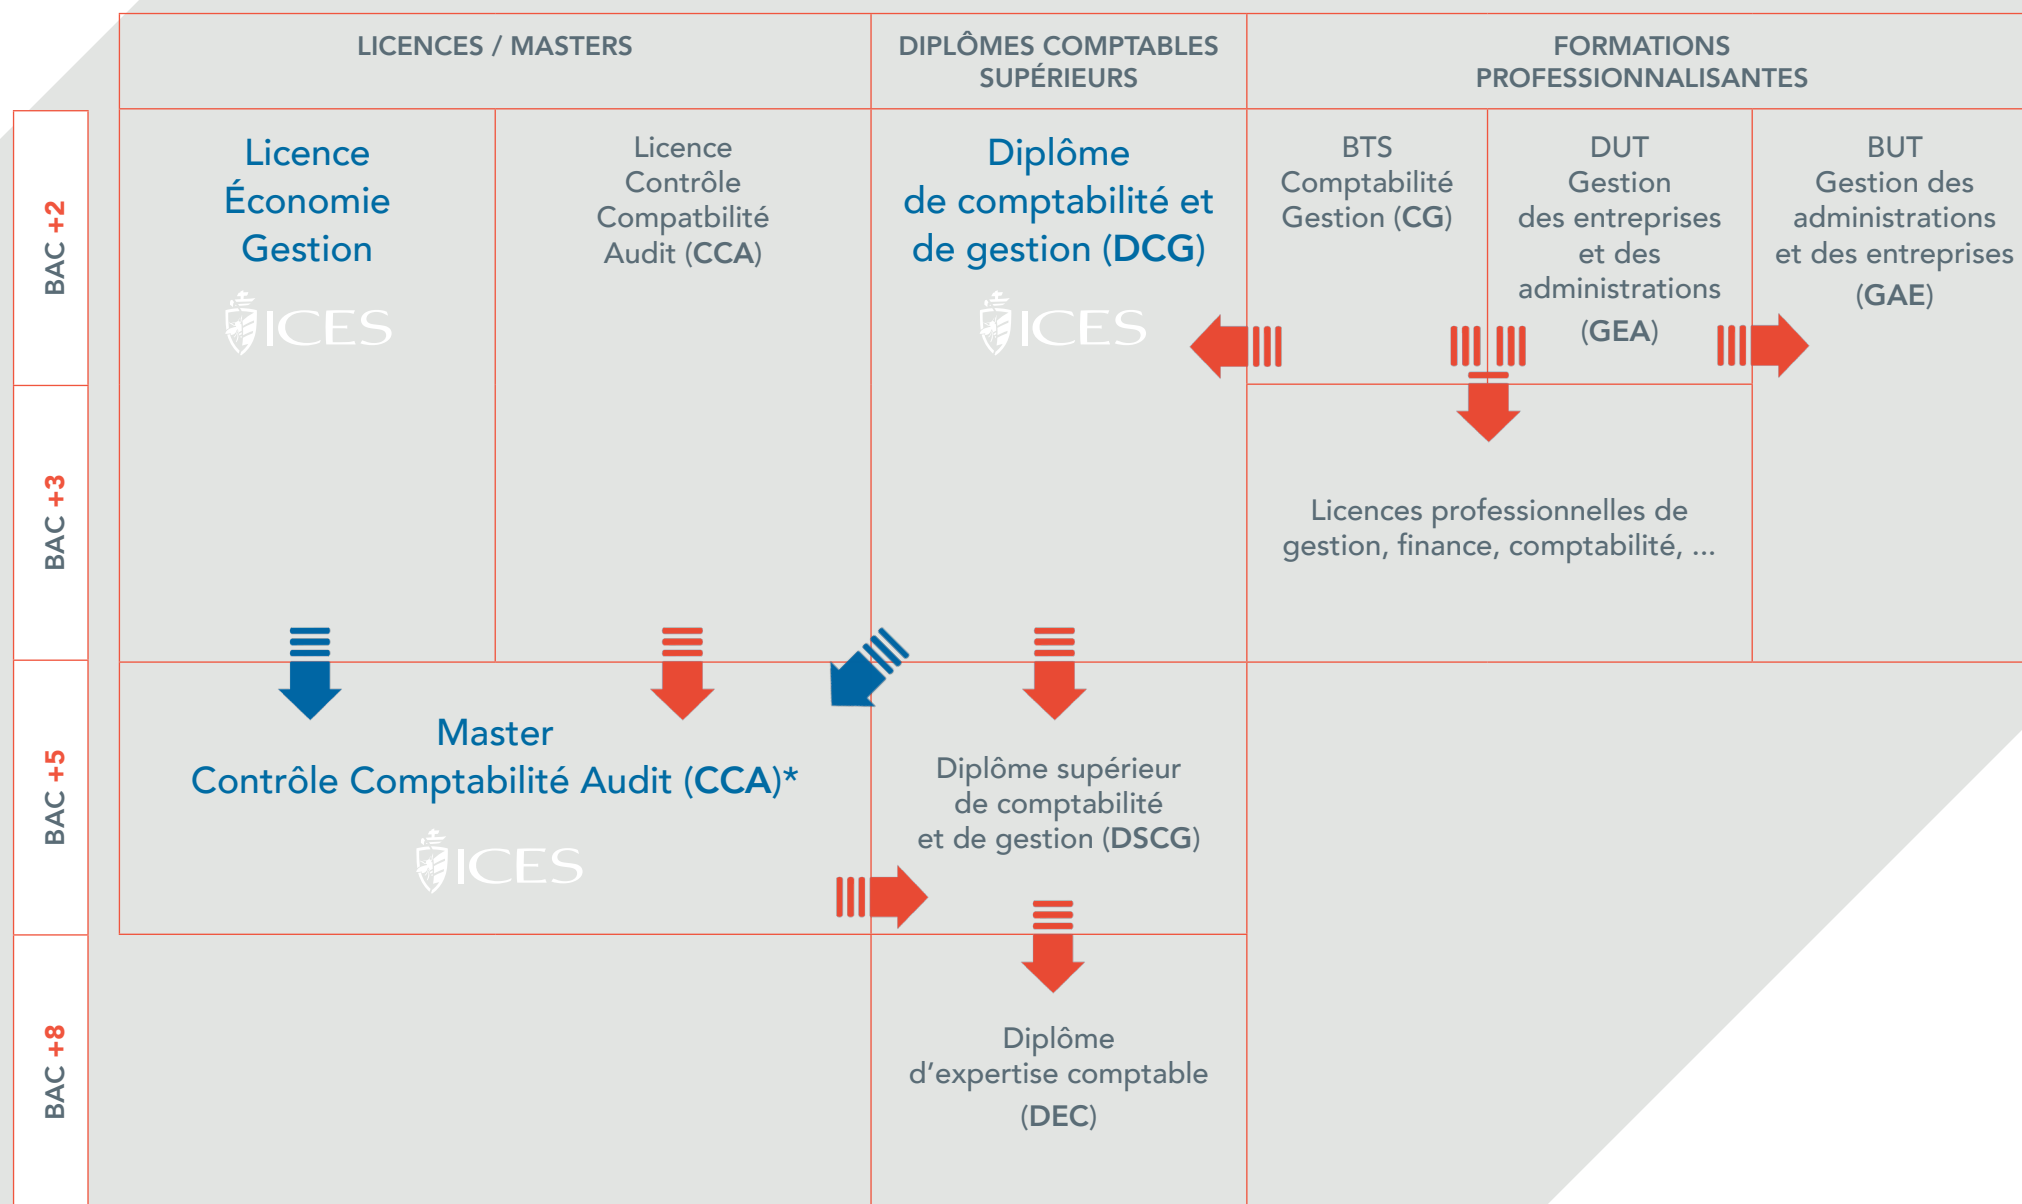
LICENCES / MASTERS

DIPLÔMES COMPTABLES SUPÉRIEURS

FORMATIONS PROFESSIONNALISANTES

BAC +2

BAC +3

BAC +5

BAC +8

Licence Économie Gestion

ICES

Licence Contrôle Compatbilité Audit (CCA)

Diplôme de comptabilité et de gestion (DCG)

ICES

BTS Comptabilité Gestion (CG)

DUT Gestion des entreprises et des administrations (GEA)

BUT Gestion des administrations et des entreprises (GAE)

Licences professionnelles de gestion, finance, comptabilité, ...

Master Contrôle Comptabilité Audit (CCA)*

ICES

Diplôme supérieur de comptabilité et de gestion (DSCG)

Diplôme d'expertise comptable (DEC)